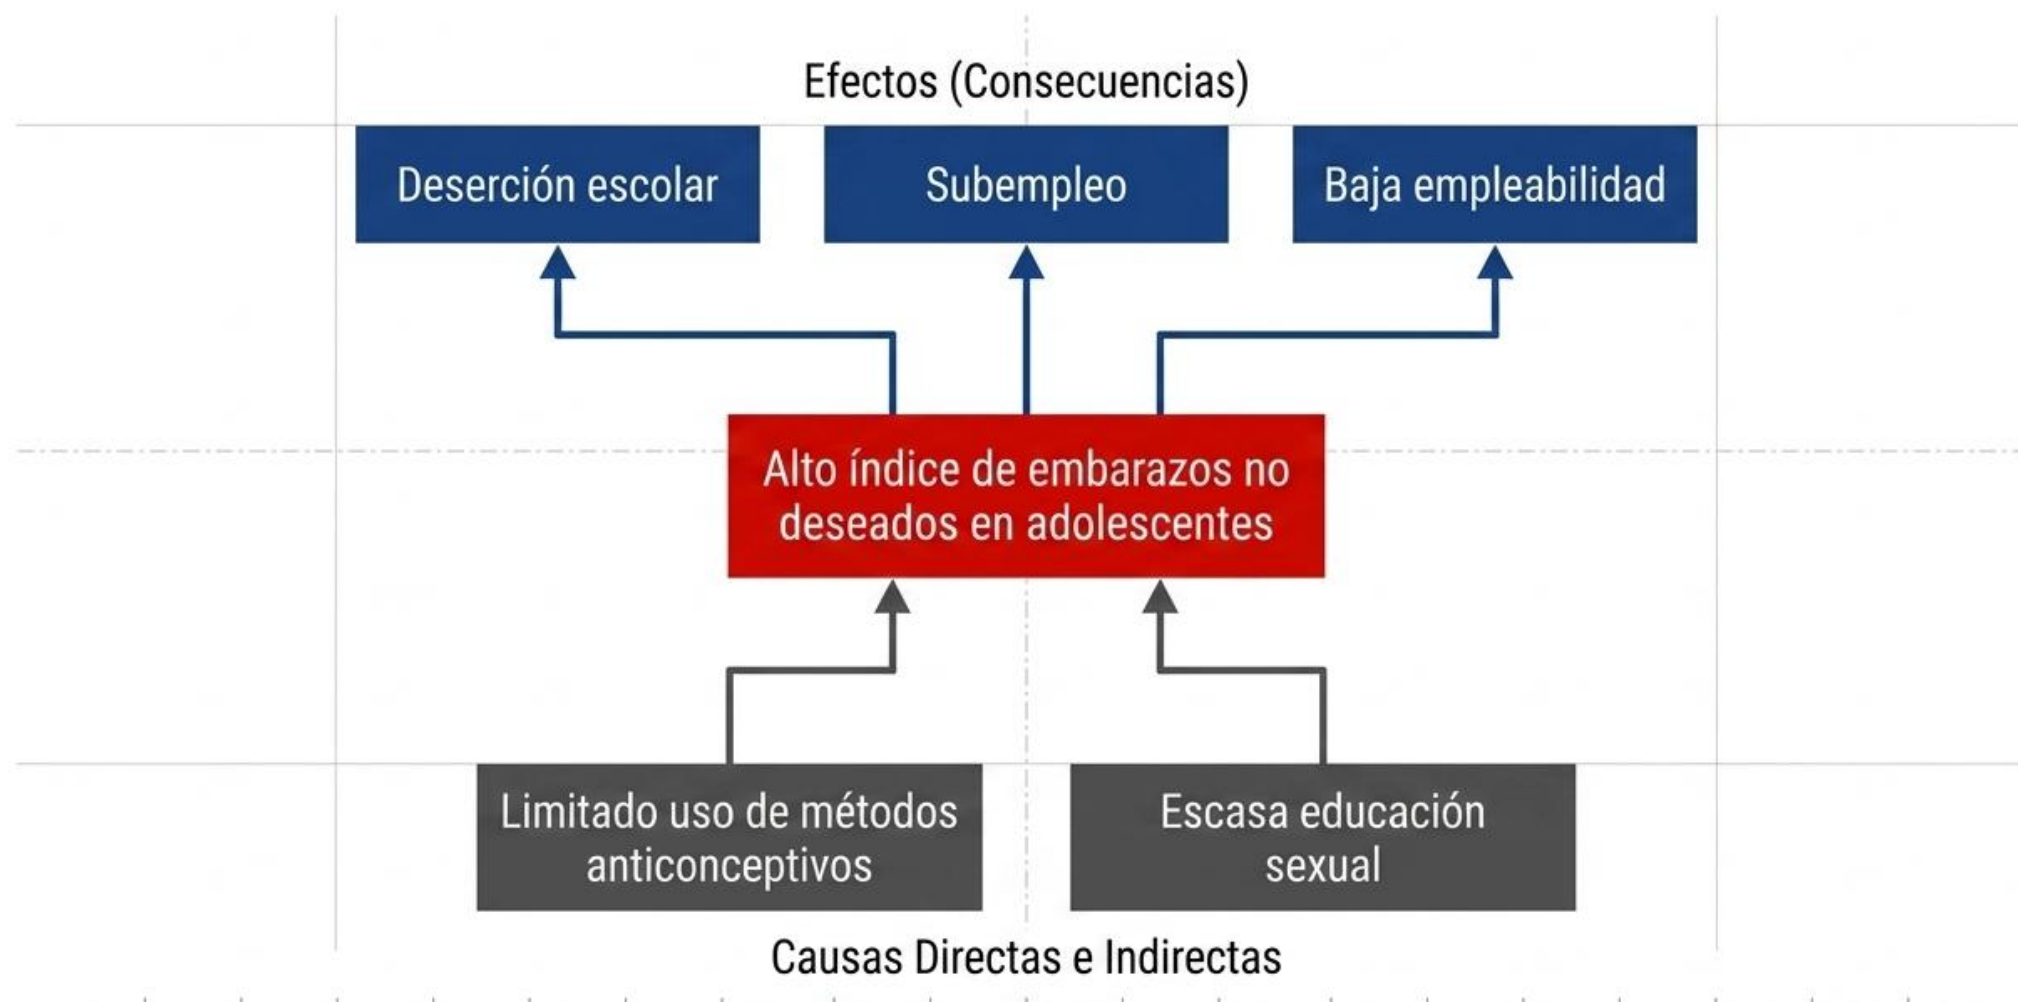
Efectos (Consecuencias)

Deserción escolar

Subempleo

Baja empleabilidad

Alto índice de embarazos no deseados en adolescentes

Limitado uso de métodos anticonceptivos

Escasa educación sexual

Causas Directas e Indirectas